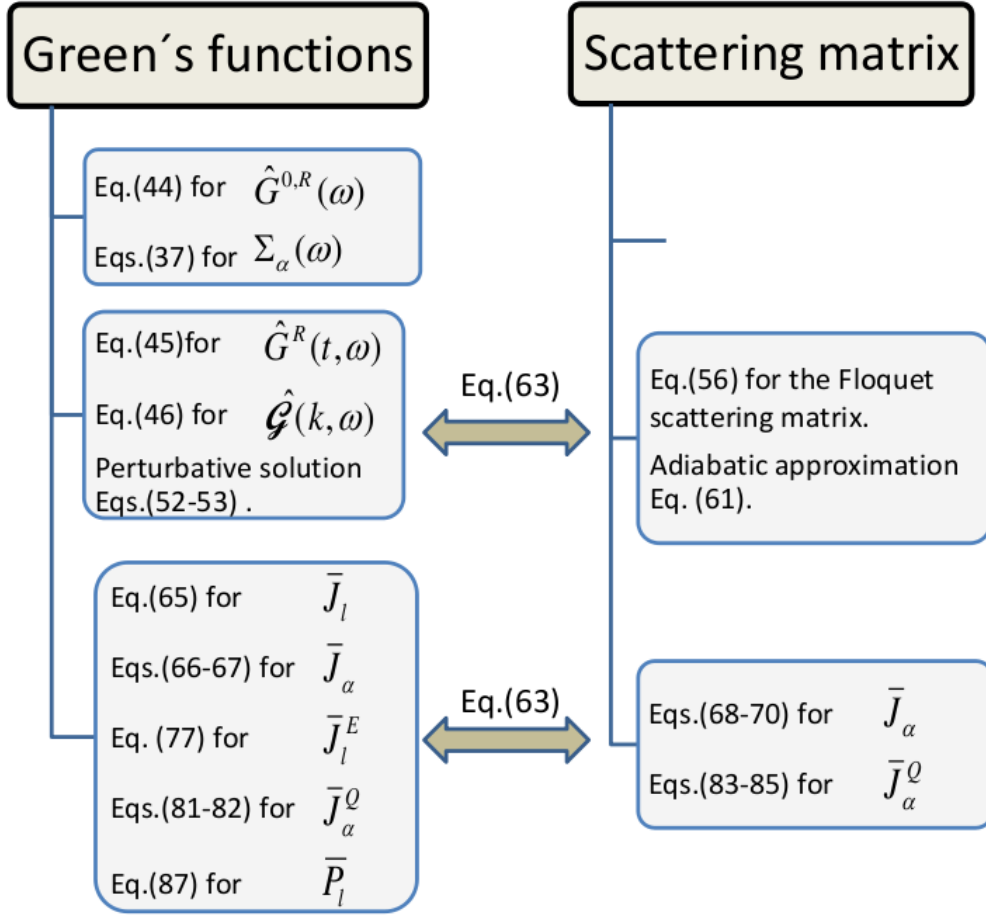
Green´s functions

Scattering matrix

Eq.(44) for $\hat{G}^{0,R}(\omega)$

Eqs.(37) for $\Sigma_{\alpha}(\omega)$

Eq.(45)for $\hat{G}^{R}(t,\omega)$

Eq.(46) for $\hat{\mathcal{G}}(k,\omega)$

Perturbative solution Eqs.(52-53) .

Eq.(63)

Eq.(56) for the Floquet scattering matrix.

Adiabatic approximation Eq. (61).

Eq.(65) for $\bar{J}_{l}$

Eqs.(66-67) for $\bar{J}_{\alpha}$

Eq. (77) for $\bar{J}_{l}^{E}$

Eqs.(81-82) for $\bar{J}_{\alpha}^{Q}$

Eq.(87) for $\bar{P}_{l}$

Eq.(63)

Eqs.(68-70) for $\bar{J}_{\alpha}$

Eqs.(83-85) for $\bar{J}_{\alpha}^{Q}$